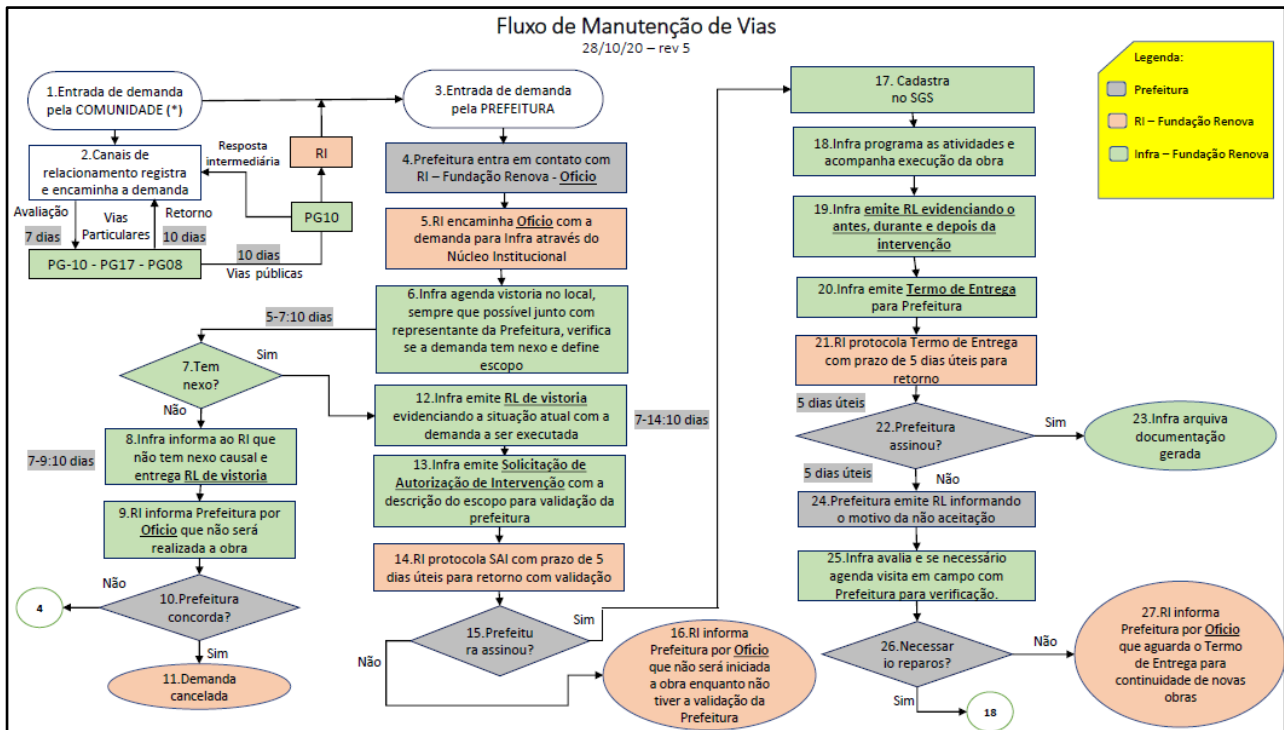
Fluxo de Manutenção de Vias
28/10/20 – rev 5

Legenda:
Prefeitura
RI – Fundação Renova
Infra – Fundação Renova

1.Entrada de demanda pela COMUNIDADE (*)

2.Canais de relacionamento registra e encaminha a demanda

Resposta intermediária

RI

PG10

Avaliação
7 dias
Vias Particulares
Retorno
10 dias

PG-10 - PG17 - PG08
10 dias
Vias públicas

3.Entrada de demanda pela PREFEITURA

4.Prefeitura entra em contato com RI – Fundação Renova - Ofício

5.RI encaminha Ofício com a demanda para Infra através do Núcleo Institucional

6.Infra agenda vistoria no local, sempre que possível junto com representante da Prefeitura, verifica se a demanda tem nexo e define escopo

5-7:10 dias

7.Tem nexo?
Sim
Não

8.Infra informa ao RI que não tem nexo causal e entrega RL de vistoria

7-9:10 dias

9.RI informa Prefeitura por Ofício que não será realizada a obra

Não
4
10.Prefeitura concorda?
Sim
11.Demanda cancelada

12.Infra emite RL de vistoria evidenciando a situação atual com a demanda a ser executada

7-14:10 dias

13.Infra emite Solicitação de Autorização de Intervenção com a descrição do escopo para validação da prefeitura

14.RI protocola SAI com prazo de 5 dias úteis para retorno com validação

15.Prefeitura assinou?
Sim
Não

16.RI informa Prefeitura por Ofício que não será iniciada a obra enquanto não tiver a validação da Prefeitura

17. Cadastra no SGS

18.Infra programa as atividades e acompanha execução da obra

19.Infra emite RL evidenciando o antes, durante e depois da intervenção

20.Infra emite Termo de Entrega para Prefeitura

21.RI protocola Termo de Entrega com prazo de 5 dias úteis para retorno

5 dias úteis
22.Prefeitura assinou?
Sim
23.Infra arquiva documentação gerada
5 dias úteis
Não

24.Prefeitura emite RL informando o motivo da não aceitação

25.Infra avalia e se necessário agenda visita em campo com Prefeitura para verificação.

26.Necessario reparos?
Não
Sim
18

27.RI informa Prefeitura por Ofício que aguarda o Termo de Entrega para continuidade de novas obras